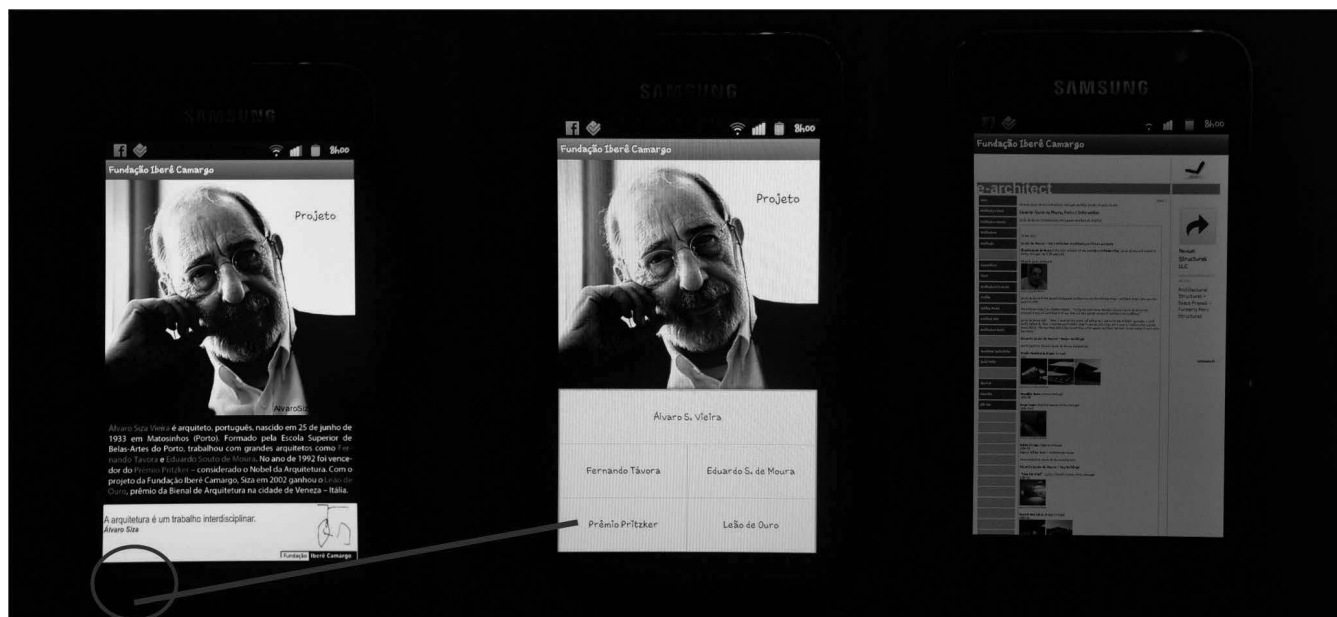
SAMSUNG

8h00

Fundação Iberê Camargo

Projeto

AlvaroSiza

Álvaro Siza Vieira é arquiteto, português, nascido em 25 de junho de 1933 em Matosinhos (Porto). Formado pela Escola Superior de Belas-Artes do Porto, trabalhou com grandes arquitetos como Fernando Távora e Eduardo Souto de Moura. No ano de 1992 foi vencedor do Prêmio Pritzker – considerado o Nobel da Arquitetura. Com o projeto da Fundação Iberê Camargo, Siza em 2002 ganhou o Leão de Ouro, prêmio da Bienal de Arquitetura na cidade de Veneza – Itália.

A arquitetura é um trabalho interdisciplinar.
Álvaro Siza

Fundação Iberê Camargo

SAMSUNG

8h00

Fundação Iberê Camargo

Projeto

Álvaro S. Vieira

Fernando Távora

Eduardo S. de Moura

Prêmio Pritzker

Leão de Ouro

SAMSUNG

8h00

Fundação Iberê Camargo

e-architect

Newell Structural LLC

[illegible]